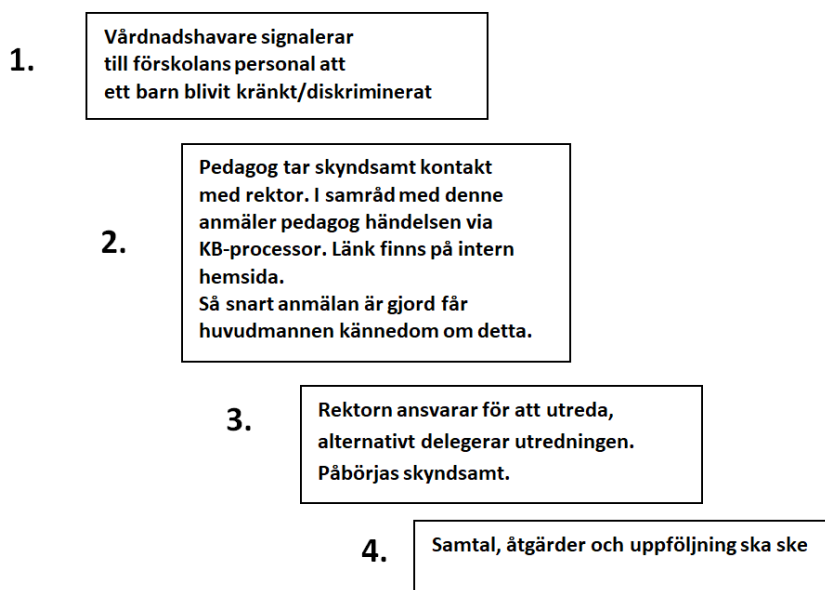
1.

Vårdnadshavare signalerar till förskolans personal att ett barn blivit kränkt/diskriminerat

2.

Pedagog tar skyndsamt kontakt med rektor. I samråd med denne anmäler pedagog händelsen via KB-processor. Länk finns på intern hemsida.
Så snart anmälan är gjord får huvudmannen kännedom om detta.

3.

Rektorn ansvarar för att utreda, alternativt delegerar utredningen. Påbörjas skyndsamt.

4.

Samtal, åtgärder och uppföljning ska ske